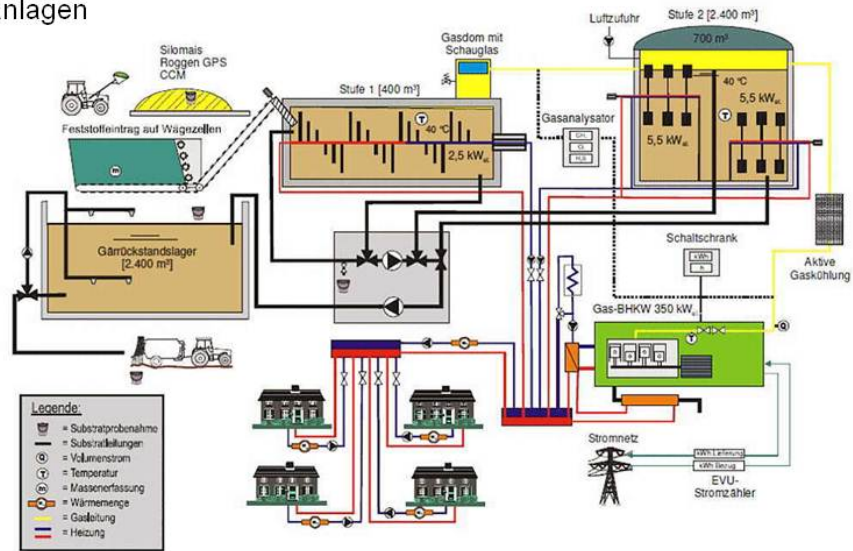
nlagen

Silomais
Roggen GPS
CCM

Feststoffeintrag auf Wägezellen

Gärrückstandslager
[2.400 m³]

Stufe 1 [400 m³]
40 °C
2,5 kW$_{el}$

Gasdom mit Schauglas

Gasanalysator
$CH_4$
$O_2$
$H_2S$

Luftzufuhr

Stufe 2 [2.400 m³]
700 m³
40 °C
5,5 kW$_{el}$
5,5 kW$_{el}$

Aktive Gaskühlung

Schaltschrank
kWh
h

Gas-BHKW 350 kW$_{el}$

Stromnetz

kWh Lieferung
kWh Bezug

EVU-Stromzähler

Legende:
= Substratprobenahme
= Substratleitungen
= Volumenstrom
= Temperatur
= Massenerfassung
= Wärmemenge
= Gasleitung
= Heizung